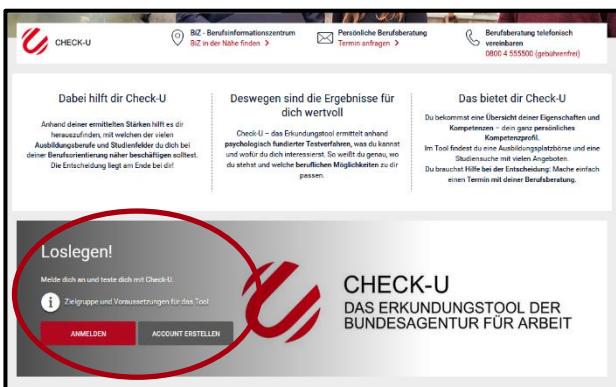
CHECK-U

BiZ - Berufsinformationszentrum
BiZ in der Nähe finden >

Persönliche Berufsberatung
Termin anfragen >

Berufsberatung telefonisch vereinbaren
0800 4 555500 (gebührenfrei)

Dabei hilft dir Check-U

Anhand deiner ermittelten Stärken hilft es dir herauszufinden, mit welchen der vielen Ausbildungsberufe und Studienfelder du dich bei deiner Berufsorientierung näher beschäftigen solltest. Die Entscheidung liegt am Ende bei dir!

Deswegen sind die Ergebnisse für dich wertvoll

Check-U – das Erkundungstool ermittelt anhand psychologisch fundierter Testverfahren, was du kannst und wofür du dich interessierst. So weißt du genau, wo du stehst und welche beruflichen Möglichkeiten zu dir passen.

Das bietet dir Check-U

Du bekommst eine Übersicht deiner Eigenschaften und Kompetenzen – dein ganz persönliches Kompetenzprofil.
Im Tool findest du eine Ausbildungsplatzbörse und eine Studiensuche mit vielen Angeboten.
Du brauchst Hilfe bei der Entscheidung: Mache einfach einen Termin mit deiner Berufsberatung.

Loslegen!

Melde dich an und teste dich mit Check-U.

Zielgruppe und Voraussetzungen für das Tool

ANMELDEN

ACCOUNT ERSTELLEN

CHECK-U
DAS ERKUNDUNGSTOOL DER BUNDESAGENTUR FÜR ARBEIT